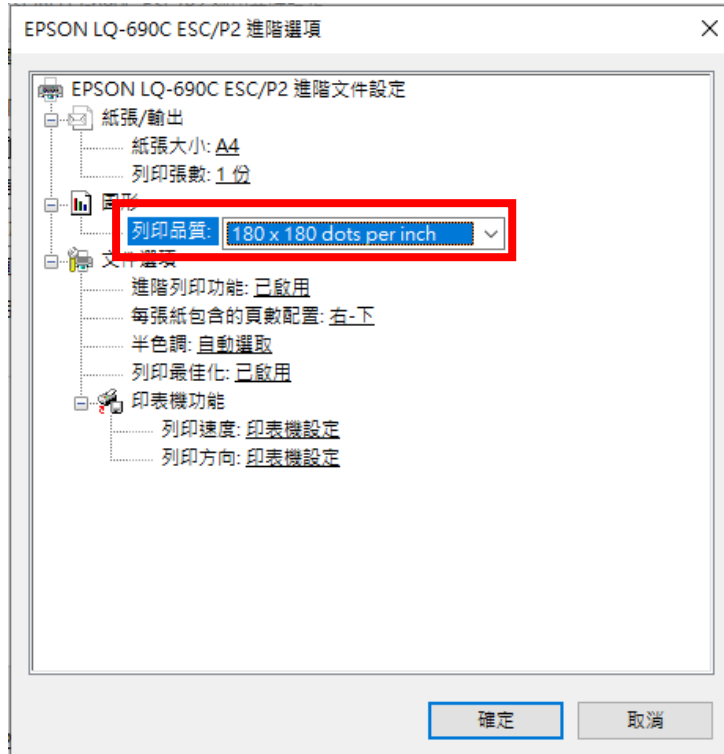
EPSON LQ-690C ESC/P2 進階選項

EPSON LQ-690C ESC/P2 進階文件設定
紙張/輸出
紙張大小: A4
列印張數: 1 份
圖形
列印品質: 180 x 180 dots per inch
文件選項
進階列印功能: 已啟用
每張紙包含的頁數配置: 右-下
半色調: 自動選取
列印最佳化: 已啟用
印表機功能
列印速度: 印表機設定
列印方向: 印表機設定

確定
取消